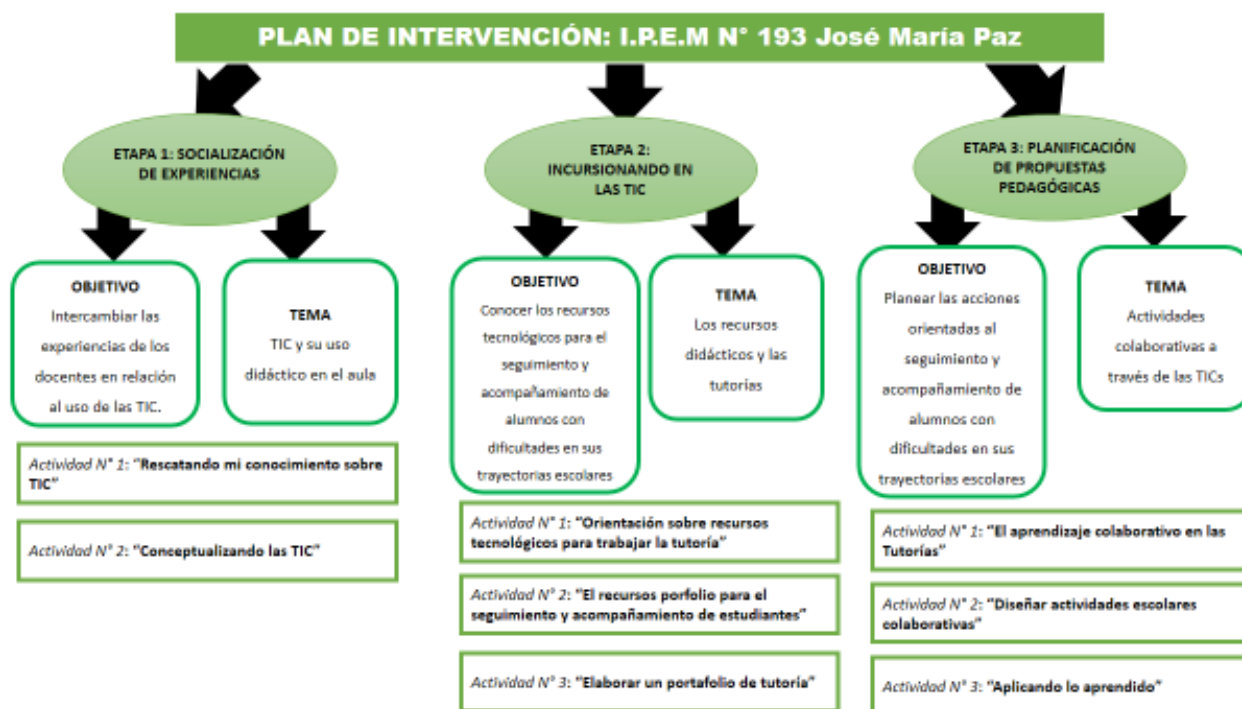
PLAN DE INTERVENCIÓN: I.P.E.M N° 193 José María Paz

ETAPA 1: SOCIALIZACIÓN DE EXPERIENCIAS

OBJETIVO
Intercambiar las experiencias de los docentes en relación al uso de las TIC.

TEMA
TIC y su uso didáctico en el aula

Actividad N° 1: "Rescatando mi conocimiento sobre TIC"

Actividad N° 2: "Conceptualizando las TIC"

ETAPA 2: INCURSIONANDO EN LAS TIC

OBJETIVO
Conocer los recursos tecnológicos para el seguimiento y acompañamiento de alumnos con dificultades en sus trayectorias escolares

TEMA
Los recursos didácticos y las tutorías

Actividad N° 1: "Orientación sobre recursos tecnológicos para trabajar la tutoría"

Actividad N° 2: "El recursos porfolio para el seguimiento y acompañamiento de estudiantes"

Actividad N° 3: "Elaborar un portafolio de tutoría"

ETAPA 3: PLANIFICACIÓN DE PROPUESTAS PEDAGÓGICAS

OBJETIVO
Planear las acciones orientadas al seguimiento y acompañamiento de alumnos con dificultades en sus trayectorias escolares

TEMA
Actividades colaborativas a través de las TICs

Actividad N° 1: "El aprendizaje colaborativo en las Tutorías"

Actividad N° 2: "Diseñar actividades escolares colaborativas"

Actividad N° 3: "Aplicando lo aprendido"